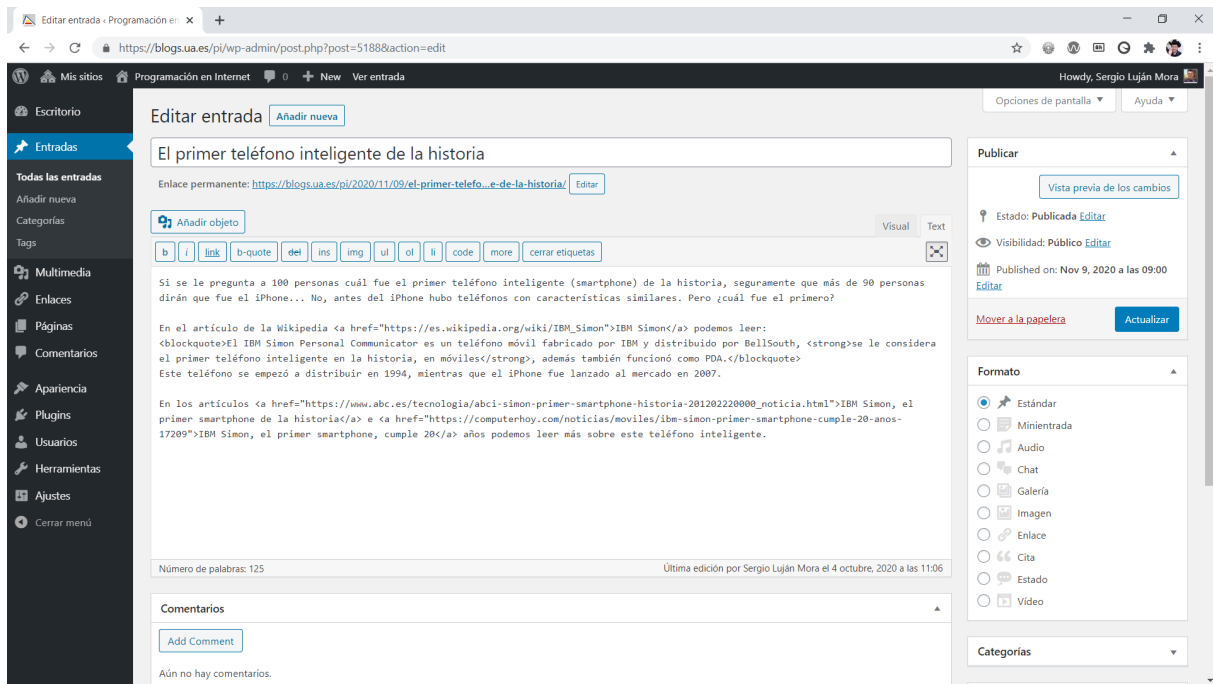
Editar entrada ‹ Programación en ×  +

https://blogs.ua.es/pi/wp-admin/post.php?post=5188&action=edit

Mis sitios  Programación en Internet  0  + New  Ver entrada  Howdy, Sergio Luján Mora

Escritorio
Entradas
Todas las entradas
Añadir nueva
Categorías
Tags
Multimedia
Enlaces
Páginas
Comentarios
Apariencia
Plugins
Usuarios
Herramientas
Ajustes
Cerrar menú

Opciones de pantalla ▼  Ayuda ▼

Editar entrada  Añadir nueva

El primer teléfono inteligente de la historia

Enlace permanente: https://blogs.ua.es/pi/2020/11/09/el-primer-telefo...e-de-la-historia/  Editar

Añadir objeto  Visual  Text

b  i  link  b-quote  del  ins  img  ul  ol  li  code  more  cerrar etiquetas

Si se le pregunta a 100 personas cuál fue el primer teléfono inteligente (smartphone) de la historia, seguramente que más de 90 personas dirán que fue el iPhone... No, antes del iPhone hubo teléfonos con características similares. Pero ¿cuál fue el primero?

En el artículo de la Wikipedia <a href="https://es.wikipedia.org/wiki/IBM_Simon">IBM Simon</a> podemos leer:
<blockquote>El IBM Simon Personal Communicator es un teléfono móvil fabricado por IBM y distribuido por BellSouth, <strong>se le considera el primer teléfono inteligente en la historia, en móviles</strong>, además también funcionó como PDA.</blockquote>
Este teléfono se empezó a distribuir en 1994, mientras que el iPhone fue lanzado al mercado en 2007.

En los artículos <a href="https://www.abc.es/tecnologia/abci-simon-primer-smartphone-historia-201202220000_noticia.html">IBM Simon, el primer smartphone de la historia</a> e <a href="https://computerhoy.com/noticias/moviles/ibm-simon-primer-smartphone-cumple-20-anos-17209">IBM Simon, el primer smartphone, cumple 20</a> años podemos leer más sobre este teléfono inteligente.

Número de palabras: 125  Última edición por Sergio Luján Mora el 4 octubre, 2020 a las 11:06

Comentarios
Add Comment
Aún no hay comentarios.

Publicar
Vista previa de los cambios
Estado: Publicada Editar
Visibilidad: Público Editar
Published on: Nov 9, 2020 a las 09:00 Editar
Mover a la papelera  Actualizar

Formato
Estándar
Minientrada
Audio
Chat
Galería
Imagen
Enlace
Cita
Estado
Vídeo

Categorías